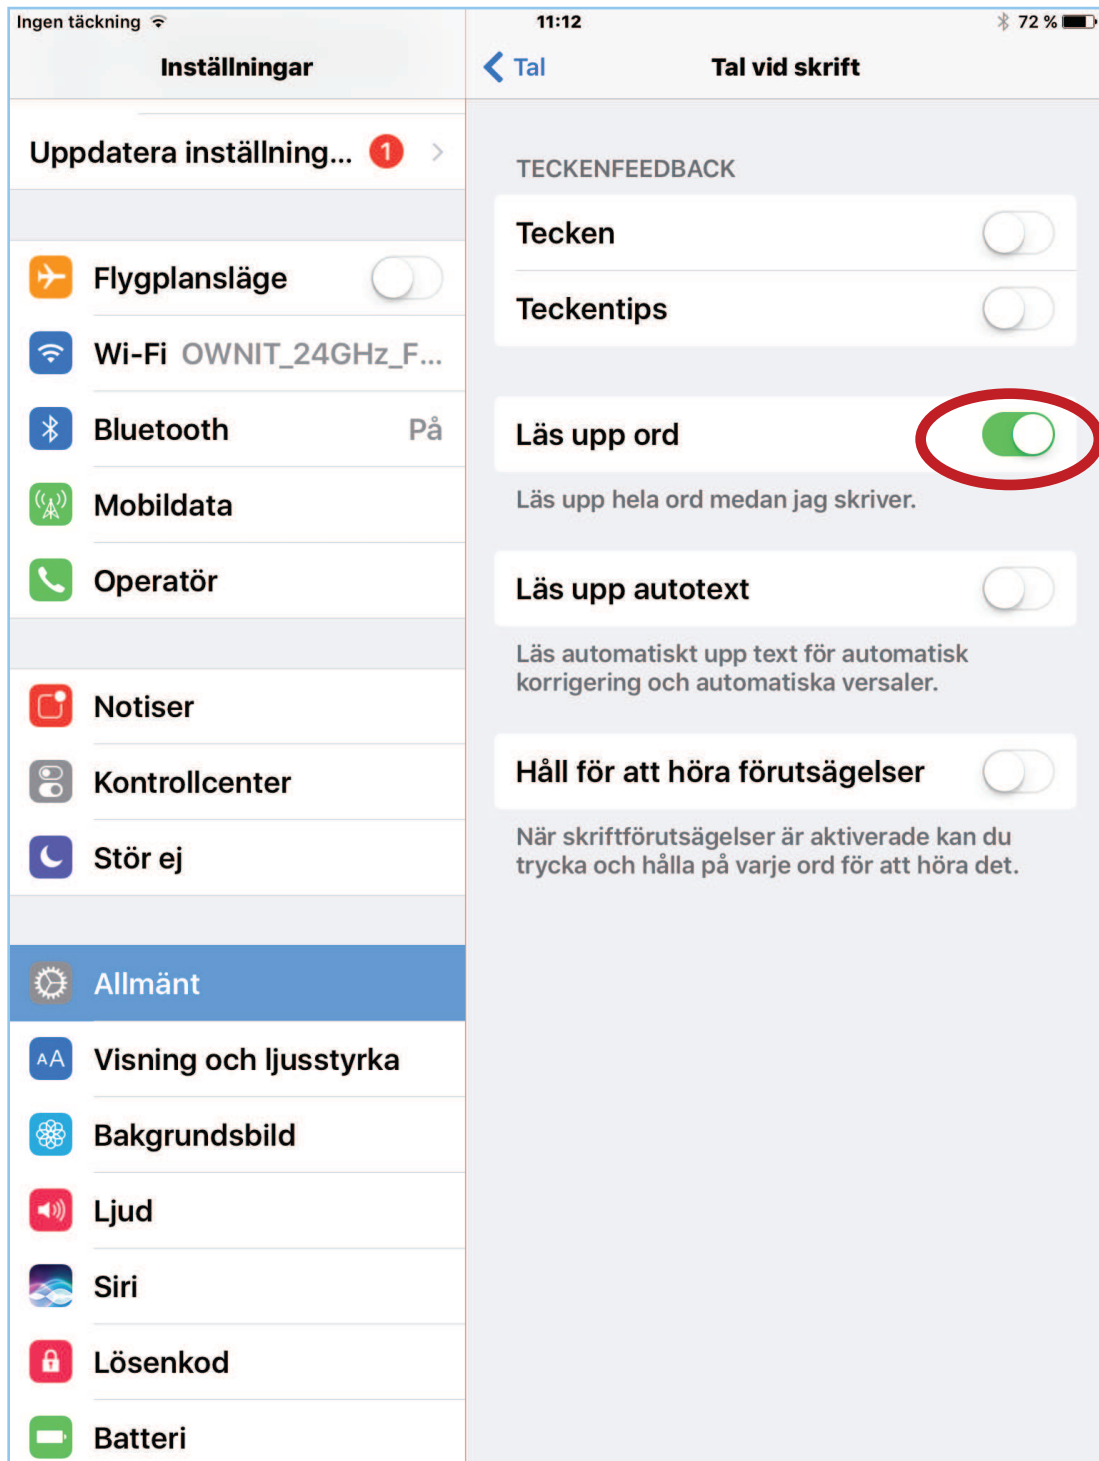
Ingen täckning 11:12 72 %

Inställningar

Uppdatera inställning... 1

Flygplansläge

Wi-Fi OWNIT_24GHz_F...

Bluetooth På

Mobildata

Operatör

Notiser

Kontrollcenter

Stör ej

Allmänt

Visning och ljusstyrka

Bakgrundsbild

Ljud

Siri

Lösenkod

Batteri

Tal

Tal vid skrift

TECKENFEEDBACK

Tecken

Teckentips

Läs upp ord

Läs upp hela ord medan jag skriver.

Läs upp autotext

Läs automatiskt upp text för automatisk korrigering och automatiska versaler.

Håll för att höra förutsägelser

När skriftförutsägelser är aktiverade kan du trycka och hålla på varje ord för att höra det.